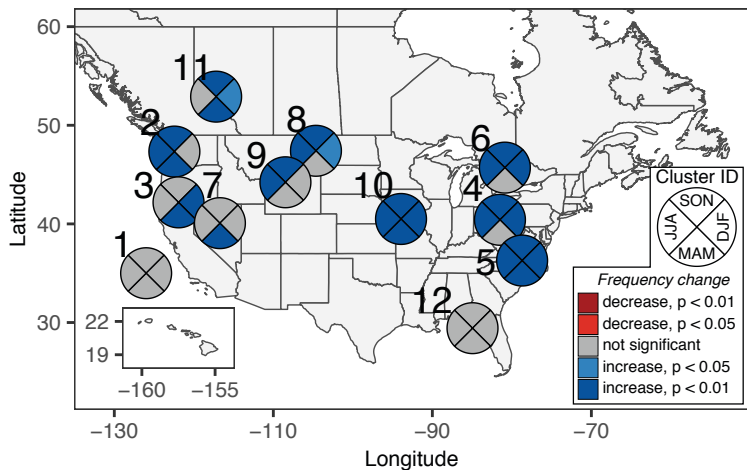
60

50

40

30

Latitude

11

2

8

6

9

3

7

10

4

1

5

12

Cluster ID

SON

JJA

DJF

MAM

Frequency change

decrease, p < 0.01

decrease, p < 0.05

not significant

increase, p < 0.05

increase, p < 0.01

22

19

−160 −155

−130 −110 −90 −70

Longitude